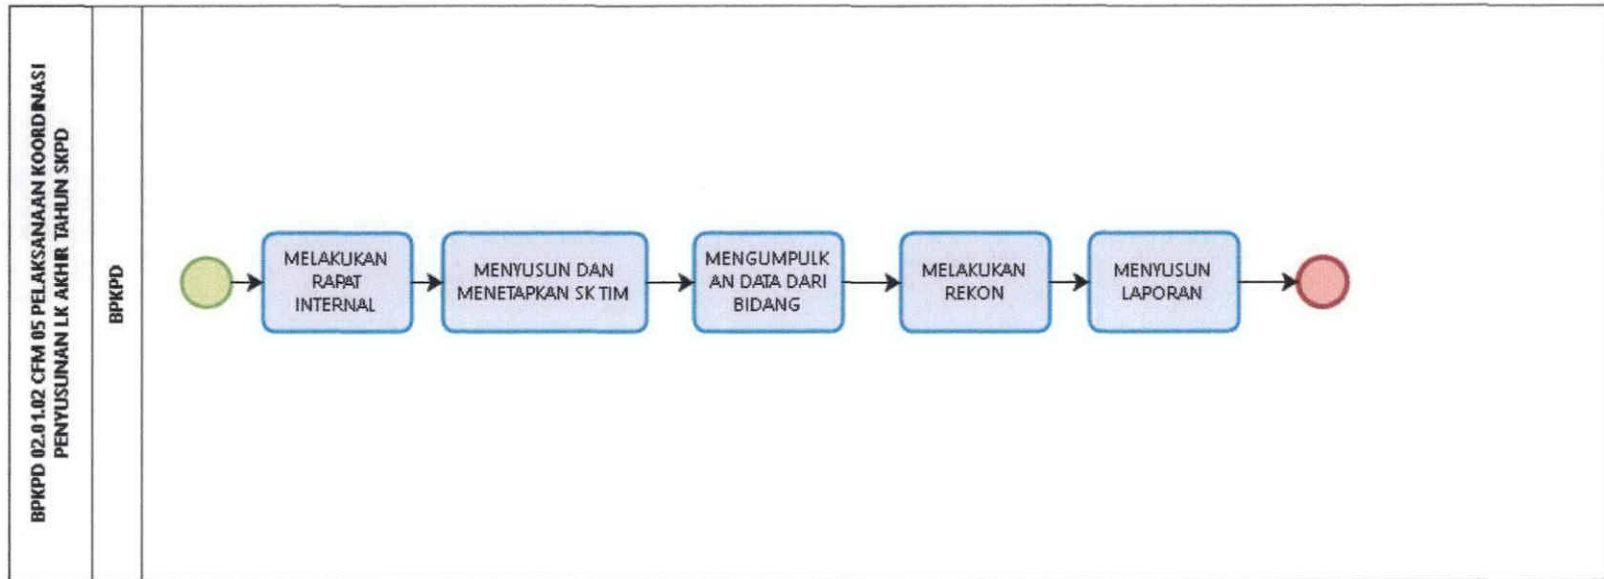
BPKPD 02.01.02 CFM 05 PELAKSANAAN KOORDINASI PENYUSUNAN LK AKHIR TAHUN SKPD

BPKPD

MELAKUKAN RAPAT INTERNAL

MENYUSUN DAN MENETAPKAN SK TIM

MENGUMPULKAN DATA DARI BIDANG

MELAKUKAN REKON

MENYUSUN LAPORAN